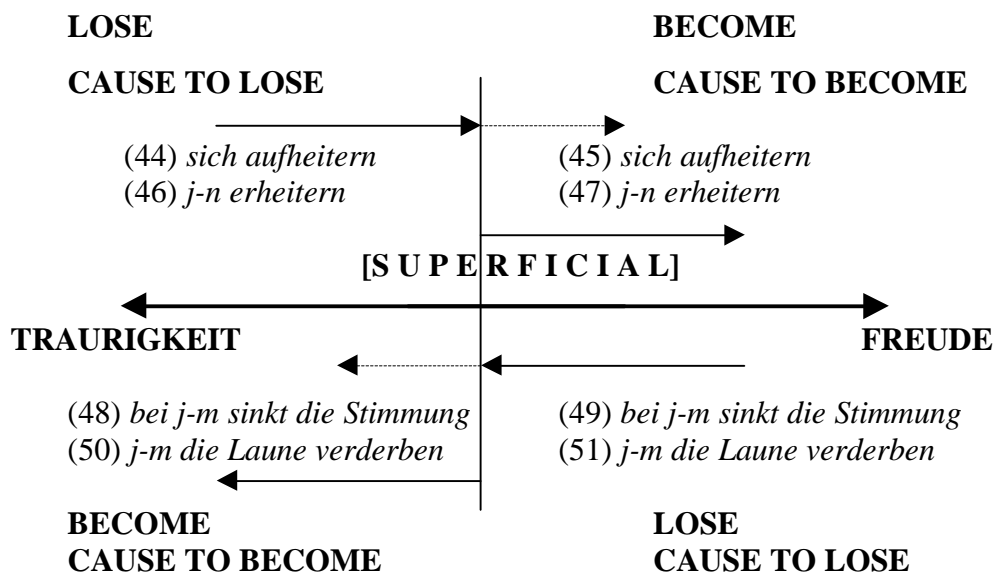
LOSE

CAUSE TO LOSE

(44) *sich aufheitern*
(46) *j-n erheitern*

BECOME

CAUSE TO BECOME

(45) *sich aufheitern*
(47) *j-n erheitern*

[S U P E R F I C I A L]

TRAURIGKEIT

FREUDE

(48) *bei j-m sinkt die Stimmung*
(50) *j-m die Laune verderben*

(49) *bei j-m sinkt die Stimmung*
(51) *j-m die Laune verderben*

BECOME
CAUSE TO BECOME

LOSE
CAUSE TO LOSE